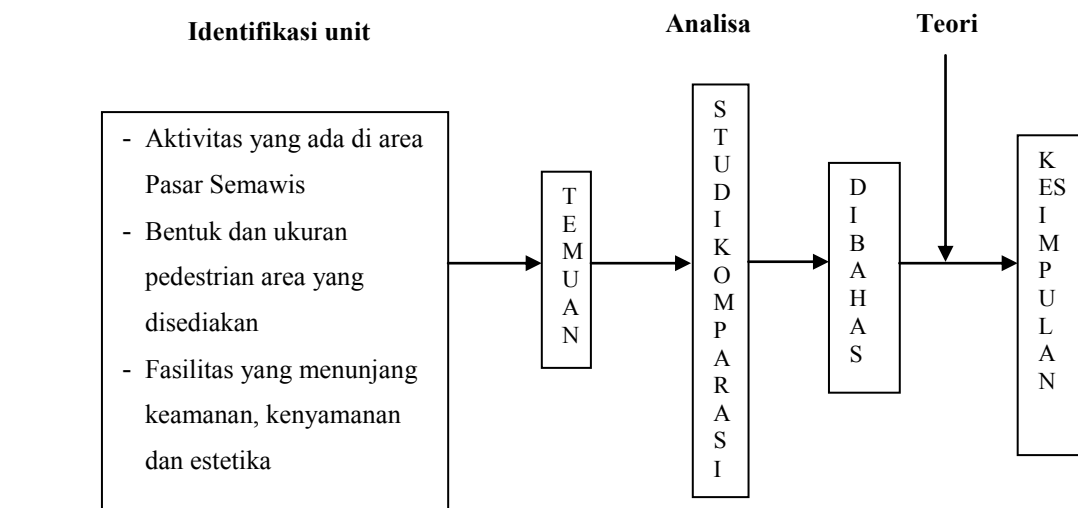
Identifikasi unit

Analisa

Teori

- Aktivitas yang ada di area Pasar Semawis
- Bentuk dan ukuran pedestrian area yang disediakan
- Fasilitas yang menunjang keamanan, kenyamanan dan estetika

TEMUAN

STUDI KOMPARASI

DIBAHAS

KESIMPULAN